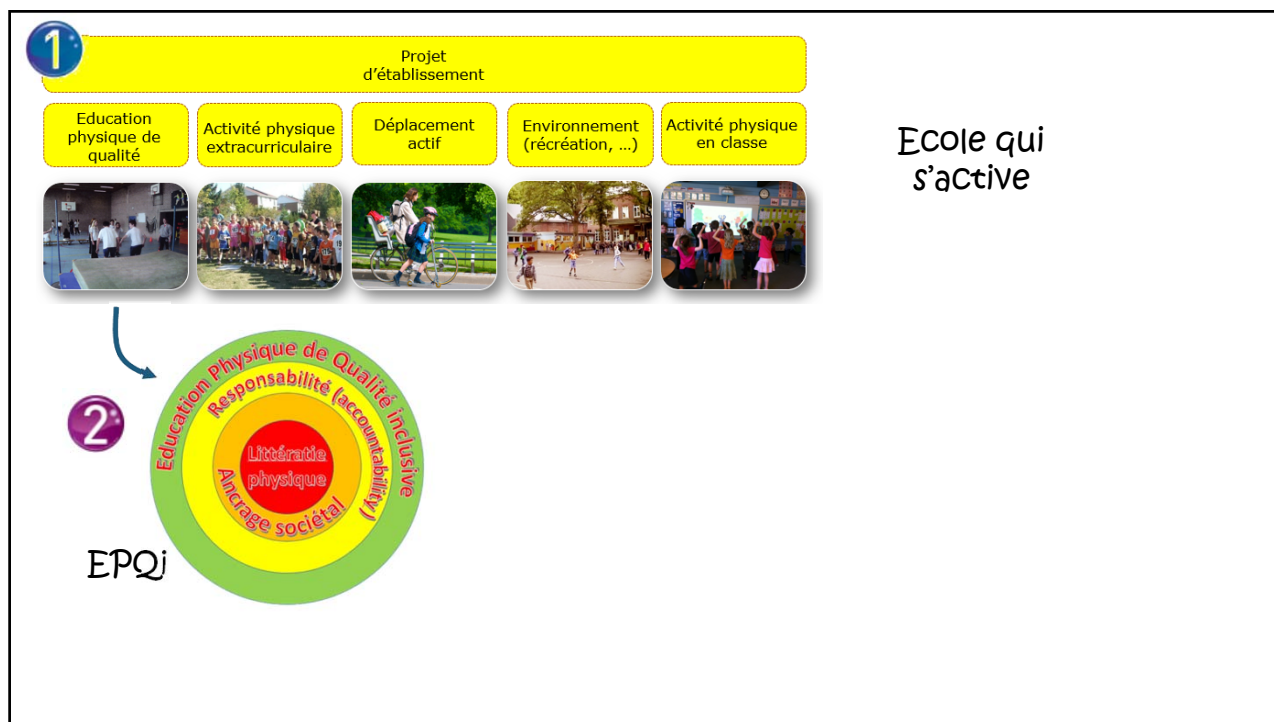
1

Projet d'établissement

Education physique de qualité

Activité physique extracurriculaire

Déplacement actif

Environnement (récréation, …)

Activité physique en classe

Ecole qui s'active

2

Education Physique de Qualité inclusive

Responsabilité (accountability)

Ancrage sociétal

Littératie physique

EPQi